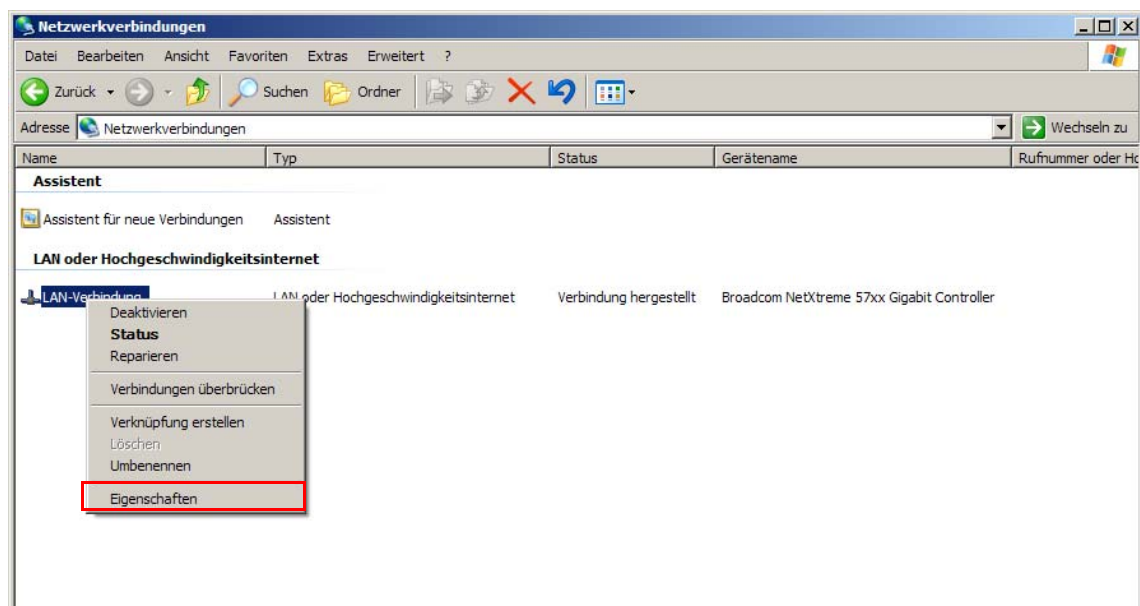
Netzwerkverbindungen

Datei Bearbeiten Ansicht Favoriten Extras Erweitert ?

Zurück Suchen Ordner

Adresse Netzwerkverbindungen

Wechseln zu

| Name | Typ | Status | Gerätename | Rufnummer oder Ho |
|---|---|---|---|---|
| **Assistent** | | | | |
| Assistent für neue Verbindungen | Assistent | | | |
| **LAN oder Hochgeschwindigkeitsinternet** | | | | |
| LAN-Verbindung | LAN oder Hochgeschwindigkeitsinternet | Verbindung hergestellt | Broadcom NetXtreme 57xx Gigabit Controller | |

Deaktivieren
Status
Reparieren
Verbindungen überbrücken
Verknüpfung erstellen
Löschen
Umbenennen
Eigenschaften